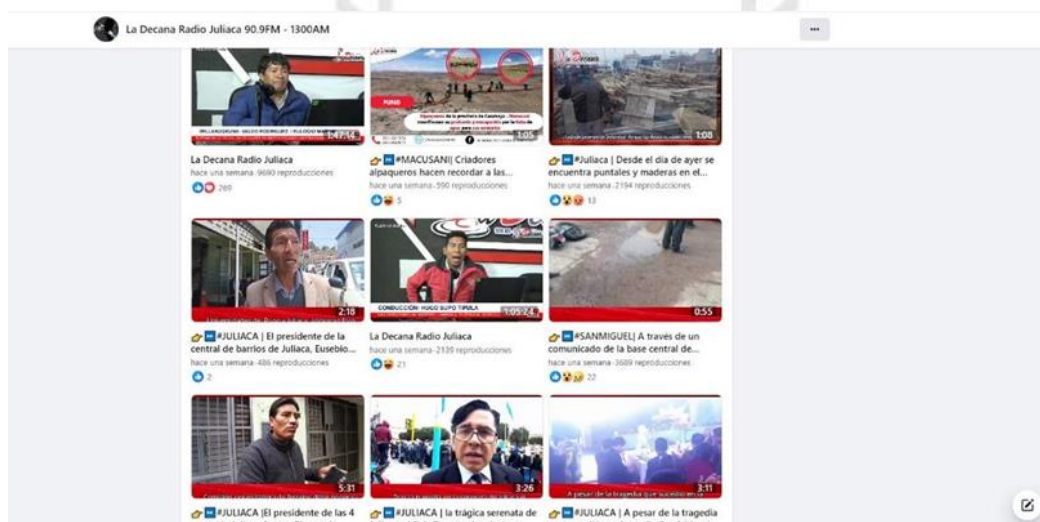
La Decana Radio Juliaca 90.9FM - 1300AM

...

1:47:14
La Decana Radio Juliaca
hace una semana · 9690 reproducciones
269

PUNO
1:05
#MACUSANI| Criadores alpaqueros hacen recordar a las...
hace una semana · 590 reproducciones
5

1:08
#Juliaca | Desde el día de ayer se encuentra puntales y maderas en el...
hace una semana · 2194 reproducciones
13

2:18
#JULIACA | El presidente de la central de barrios de Juliaca, Eusebio...
hace una semana · 486 reproducciones
2

CONDUCCIÓN: HUGO SUPO TIPULA
1:05:24
La Decana Radio Juliaca
hace una semana · 2139 reproducciones
21

0:55
#SANMIGUEL| A través de un comunicado de la base central de...
hace una semana · 3689 reproducciones
22

5:31
#JULIACA |El presidente de las 4

3:26
#JULIACA | la trágica serenata de

A pesar de la tragedia que sucedió en
3:11
#JULIACA | A pesar de la tragedia